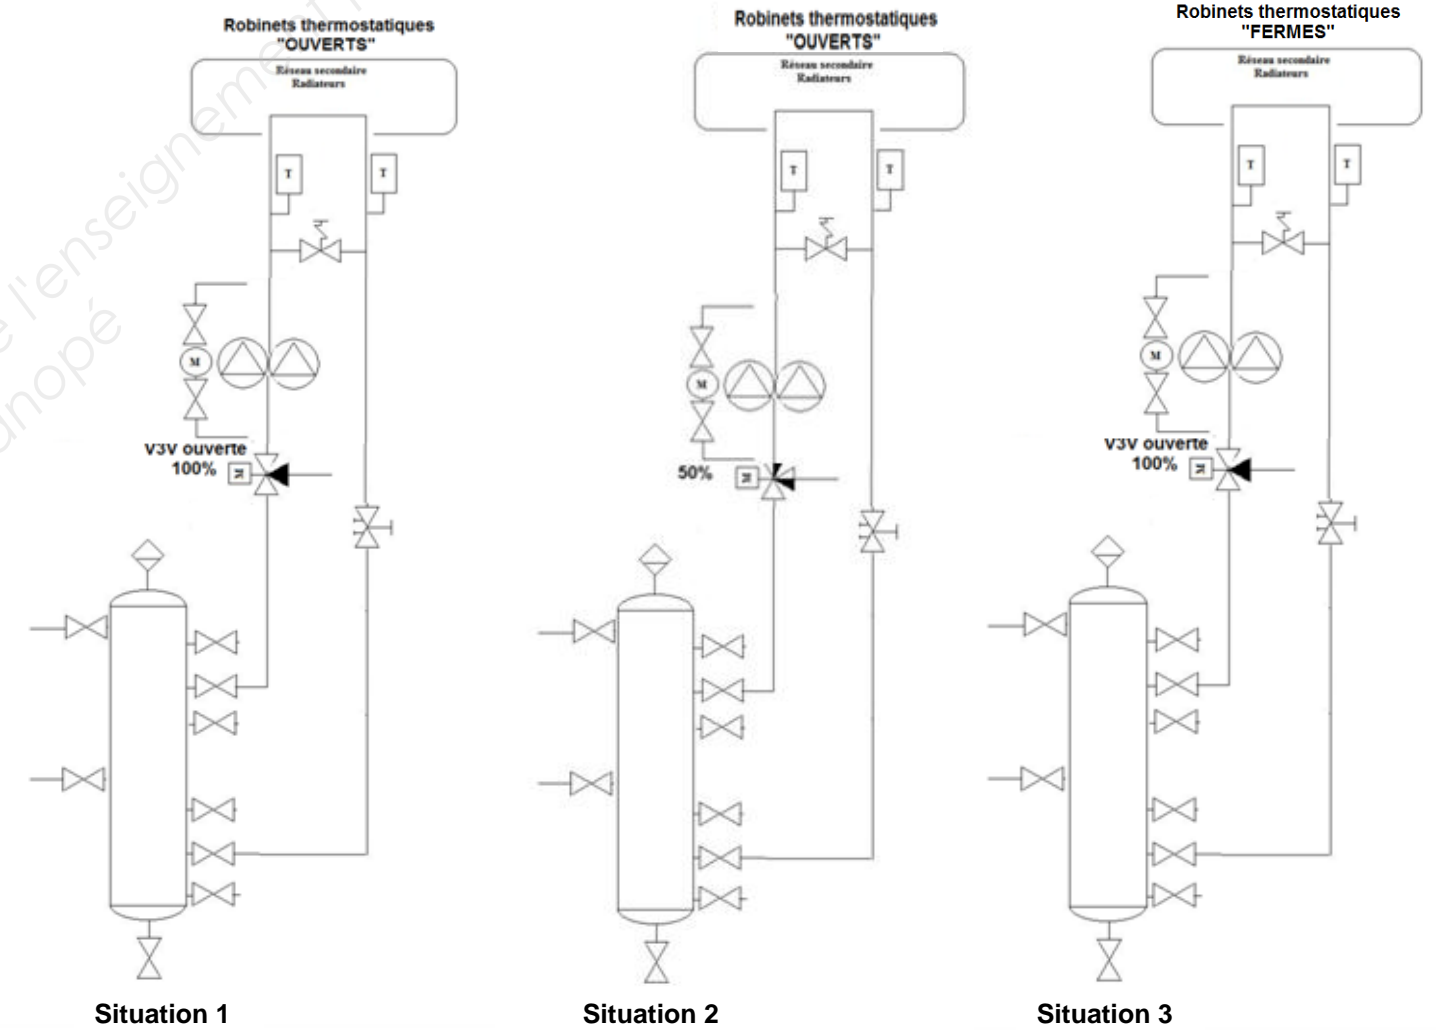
Robinets thermostatiques "OUVERTS"

Réseau secondaire Radiateurs

T T

M

V3V ouverte 100%

M

Situation 1

Robinets thermostatiques "OUVERTS"

Réseau secondaire Radiateurs

T T

M

50%

M

Situation 2

Robinets thermostatiques "FERMES"

Réseau secondaire Radiateurs

T T

M

V3V ouverte 100%

M

Situation 3

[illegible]e l'enseignement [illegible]
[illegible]unopé